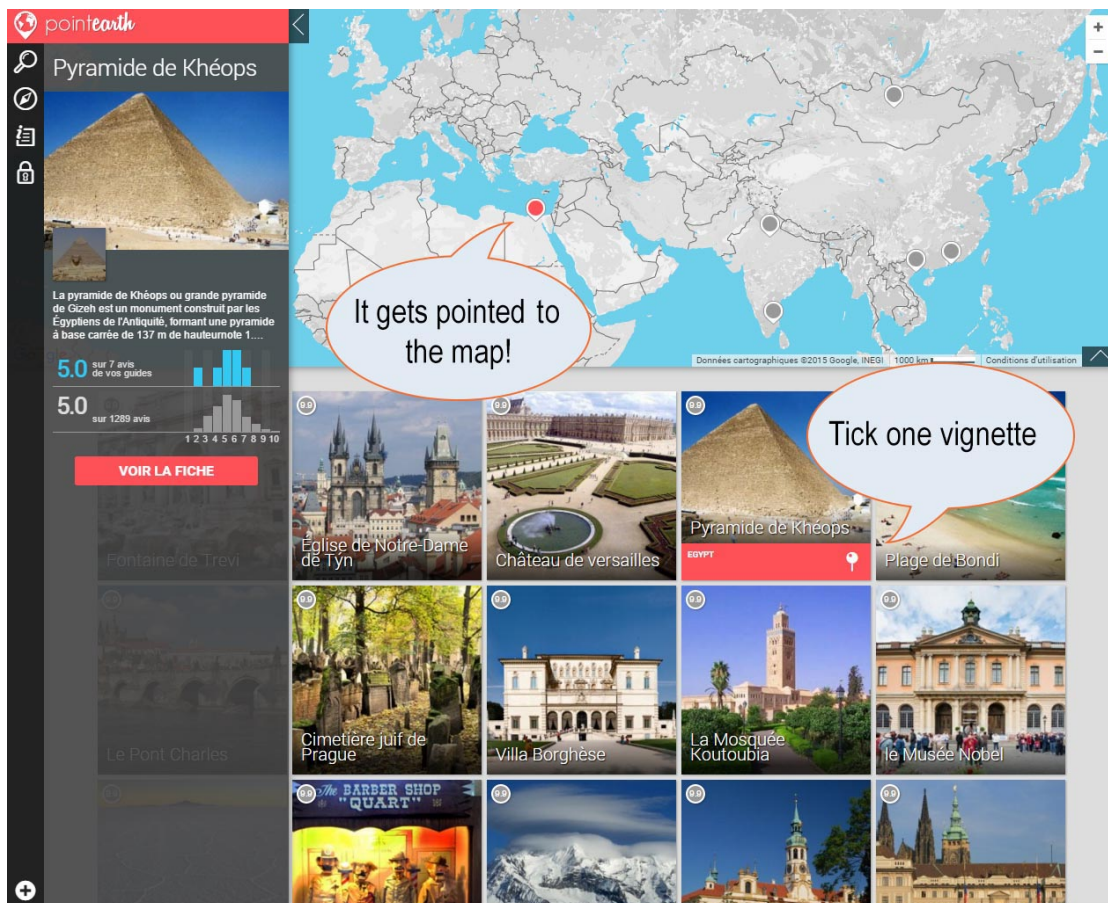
pointearth

Pyramide de Khéops

La pyramide de Khéops ou grande pyramide de Gizeh est un monument construit par les Égyptiens de l'Antiquité, formant une pyramide à base carrée de 137 m de hauteurnote 1....

5.0 sur 7 avis de vos guides

5.0 sur 1289 avis

1 2 3 4 5 6 7 8 9 10

VOIR LA FICHE

Fontaine de Trevi

Le Pont Charles

It gets pointed to the map!

Données cartographiques ©2015 Google, INEGI 1000 km Conditions d'utilisation

Tick one vignette

9.9 Église de Notre-Dame de Týn

9.9 Château de versailles

9.9 Pyramide de Khéops EGYPT

Plage de Bondi

9.9 Cimetière juif de Prague

9.9 Villa Borghèse

9.9 La Mosquée Koutoubia

9.9 le Musée Nobel

9.9 The BARBER SHOP "QUART"

9.9

9.9

9.9

+
−